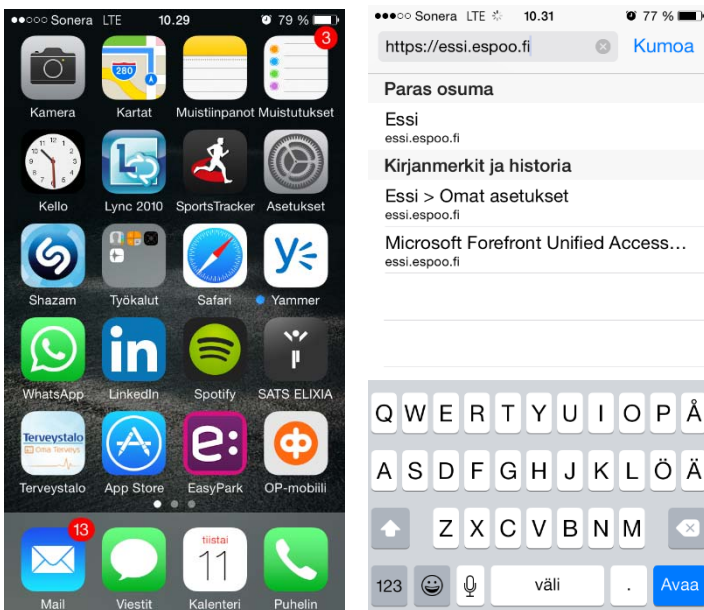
●●○○○ Sonera LTE 10.29 79 %

280

3

Kamera Kartat Muistiinpanot Muistutukset

Kello Lync 2010 SportsTracker Asetukset

Shazam Työkalut Safari Yammer

in

WhatsApp LinkedIn Spotify SATS ELIXIA

Terveystalo Oma Terveys

e:

Terveystalo App Store EasyPark OP-mobiili

13

tiistai 11

Mail Viestit Kalenteri Puhelin

●●●○○ Sonera LTE 10.31 77 %

https://essi.espoo.fi Kumoa

Paras osuma

Essi
essi.espoo.fi

Kirjanmerkit ja historia

Essi > Omat asetukset
essi.espoo.fi

Microsoft Forefront Unified Access...
essi.espoo.fi

Q W E R T Y U I O P Å

A S D F G H J K L Ö Ä

Z X C V B N M

123 väli . Avaa